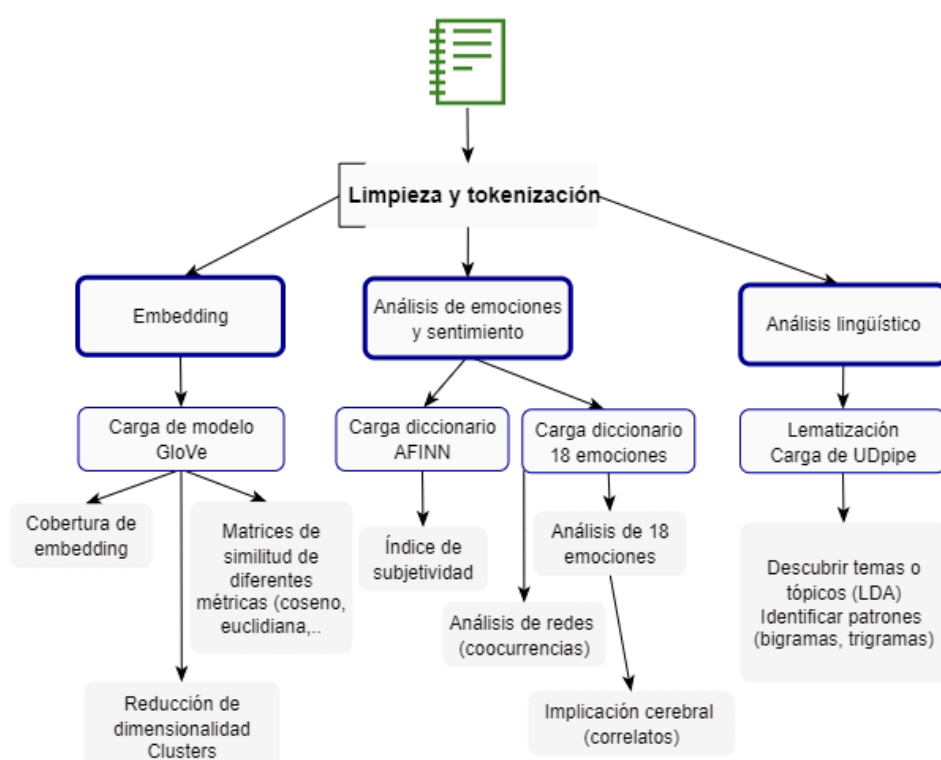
Limpieza y tokenización

Embedding

Análisis de emociones y sentimiento

Análisis lingüístico

Carga de modelo GloVe

Carga diccionario AFINN

Carga diccionario 18 emociones

Lematización Carga de UDpipe

Cobertura de embedding

Matrices de similitud de diferentes métricas (coseno, euclidiana,..

Índice de subjetividad

Análisis de 18 emociones

Descubrir temas o tópicos (LDA) Identificar patrones (bigramas, trigramas)

Análisis de redes (coocurrencias)

Reducción de dimensionalidad Clusters

Implicación cerebral (correlatos)